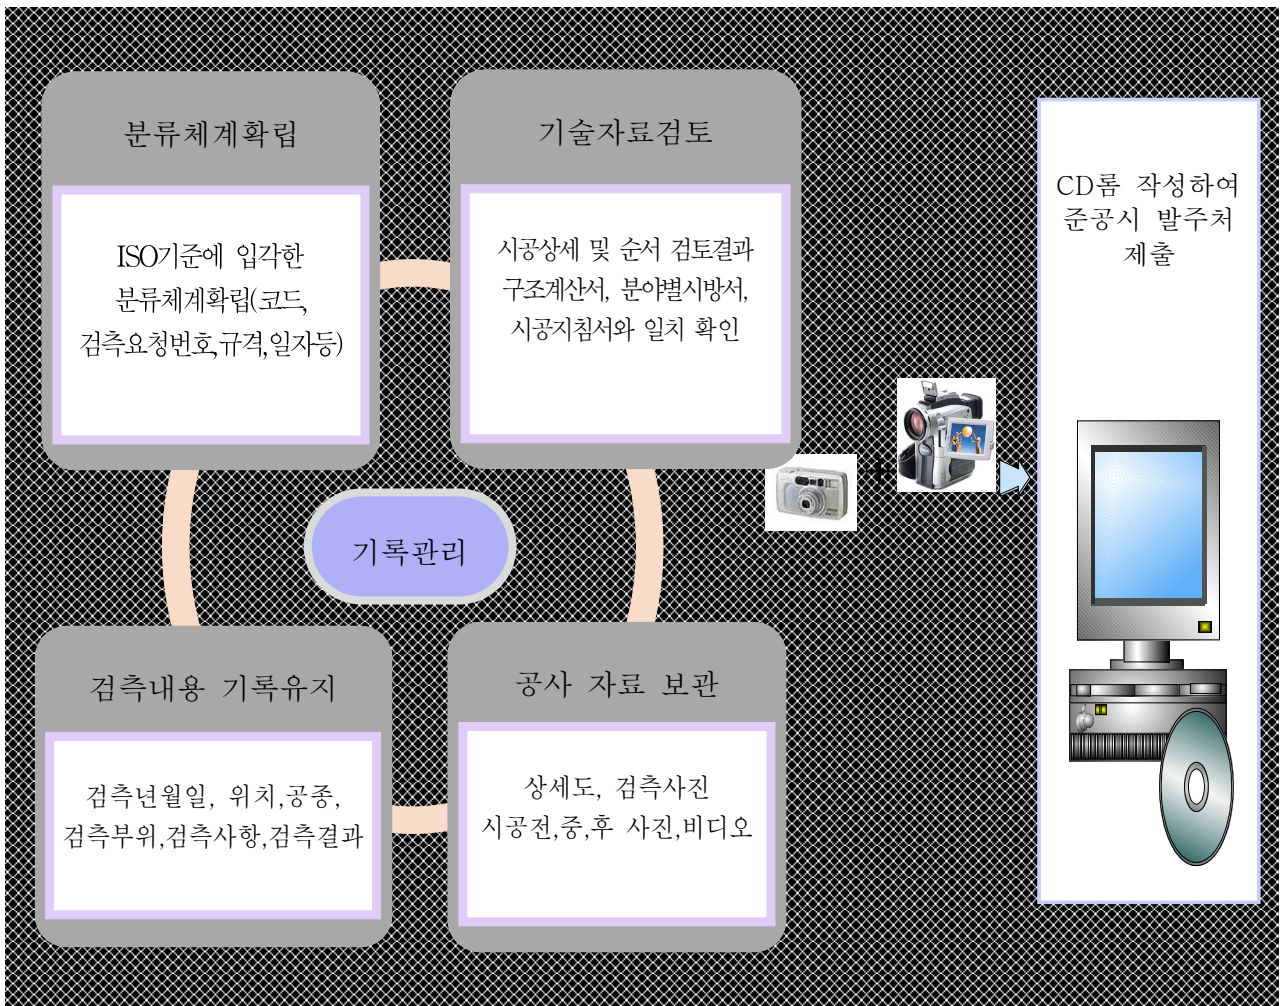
분류체계확립

ISO기준에 입각한 분류체계확립(코드, 검측요청번호,규격,일자등)

기술자료검토

시공상세 및 순서 검토결과 구조계산서, 분야별시방서, 시공지침서와 일치 확인

기록관리

검측내용 기록유지

검측년월일, 위치,공종, 검측부위,검측사항,검측결과

공사 자료 보관

상세도, 검측사진 시공전,중,후 사진,비디오

+

CD롬 작성하여 준공시 발주처 제출